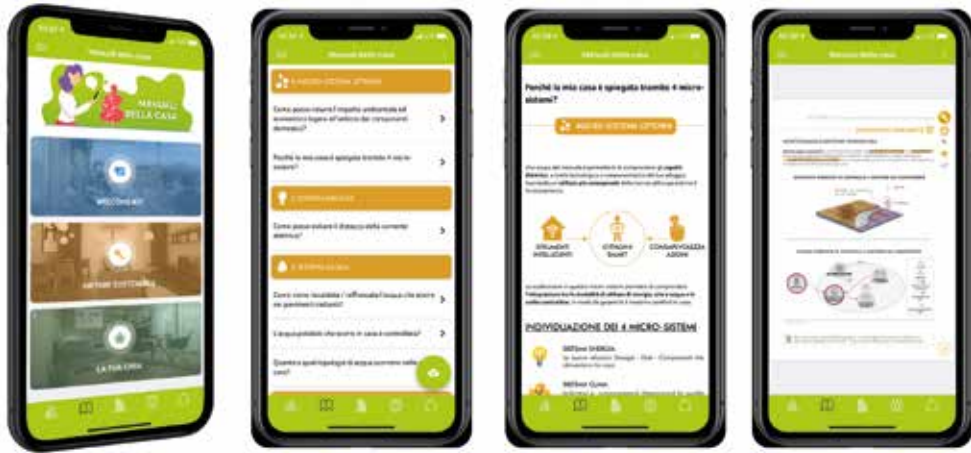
Manuale della casa

MANUALE DELLA CASA

WELCOME KIT

AZIONI SOSTENIBILI

LA TUA CASA

Manuale della casa

1. MICRO-SISTEMA ABITAZIONE

Come posso ridurre l'impatto ambientale ed economico legato all'utilizzo dei componenti domestici?

Perché la mia casa è spiegata tramite 4 micro-sistemi?

2. SISTEMA ENERGIA

Come posso evitare il distacco della corrente elettrica?

3. SISTEMA ACQUA

Come come localizzo l'eff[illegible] l'acqua che scorre nei pavimenti radianti?

L'acqua potabile che scorre in casa è controllata?

Quanto e quali tipologie di acqua scorrono nella casa?

Manuale della casa

Perché la mia casa è spiegata tramite 4 micro-sistemi?

MICRO-SISTEMA ABITAZIONE

STRUMENTI INTELLIGENTI

CITTADINI SMART

CONSAPEVOLEZZA AZIONI

INDIVIDUAZIONE DEI 4 MICRO-SISTEMI

SISTEMA ENERGIA

SISTEMA CLIMA

Manuale della casa

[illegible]